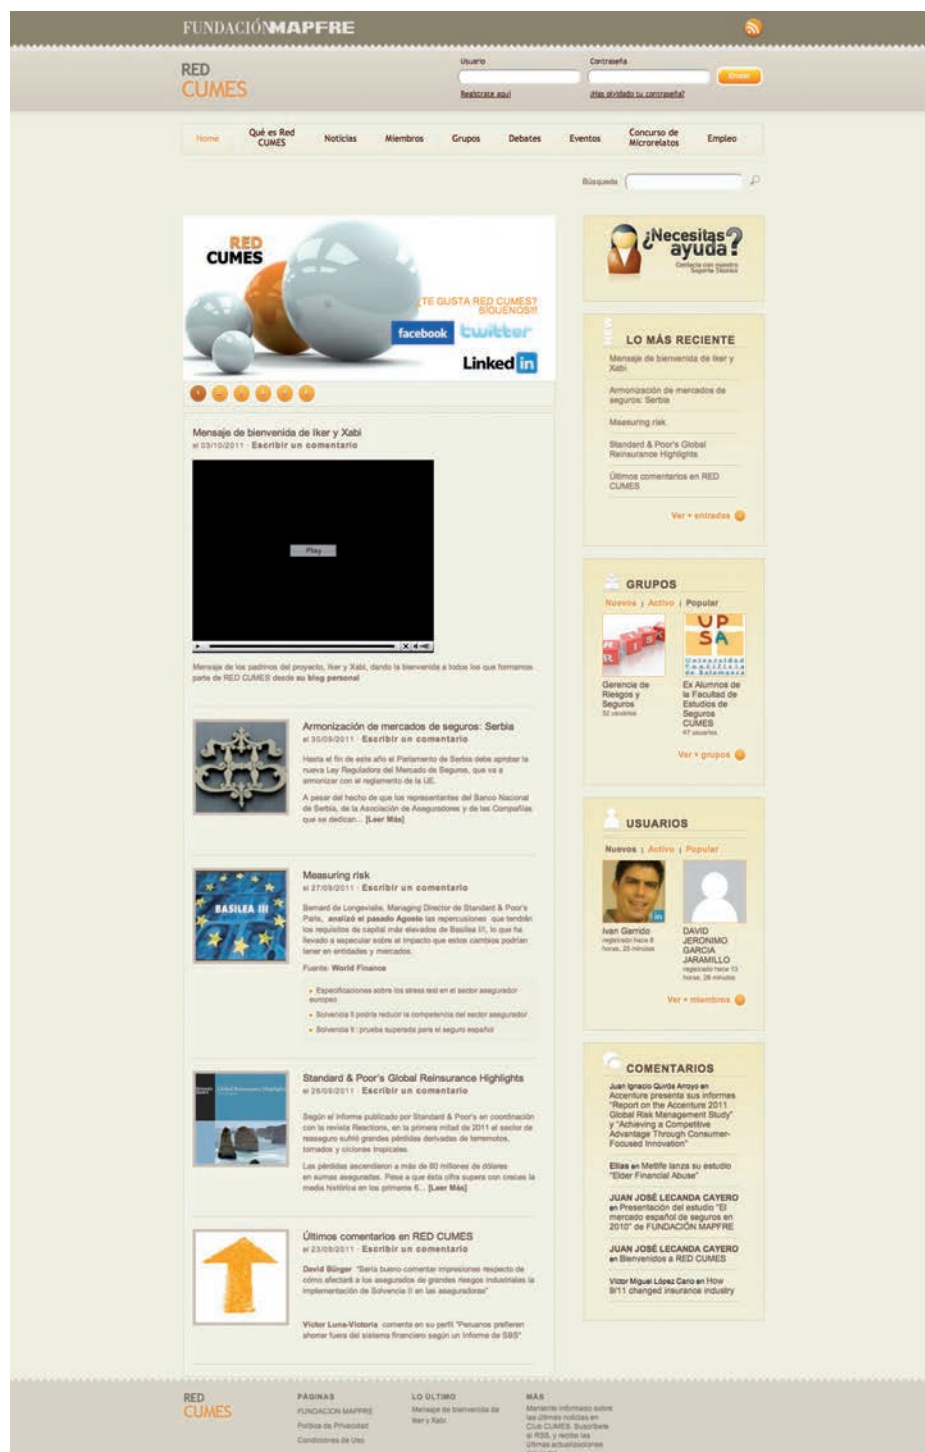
FUNDACIÓNMAPFRE

RED CUMES

Usuario
Contraseña
Enviar
Registrate aquí
¿Has olvidado tu contraseña?

Home | Qué es Red CUMES | Noticias | Miembros | Grupos | Debates | Eventos | Concurso de Microrelatos | Empleo

Búsqueda

RED CUMES
¿TE GUSTA RED CUMES? SIGUENOS!!!
facebook twitter
LinkedIn

Mensaje de bienvenida de Iker y Xabi
el 03/10/2011 · Escribir un comentario

Play

Mensaje de los padrinos del proyecto, Iker y Xabi, dando la bienvenida a todos los que formamos parte de RED CUMES desde su blog personal

Armonización de mercados de seguros: Serbia
el 30/09/2011 · Escribir un comentario
Hasta el fin de este año el Parlamento de Serbia debe aprobar la nueva Ley Reguladora del Mercado de Seguros, que va a armonizar con el reglamento de la UE.
A pesar del hecho de que los representantes del Banco Nacional de Serbia, de la Asociación de Aseguradores y de las Compañías que se dedican... [Leer Más]

Measuring risk
el 27/09/2011 · Escribir un comentario
BASILEA III
Bernard de Longevialle, Managing Director de Standard & Poor's París, analizó el pasado Agosto las repercusiones que tendrán los requisitos de capital más elevados de Basilea III, lo que ha llevado a especular sobre el impacto que estos cambios podrían tener en entidades y mercados.
Fuente: World Finance
• Especificaciones sobre los stress test en el sector asegurador europeo
• Solvencia II podría reducir la competencia del sector asegurador
• Solvencia II: prueba superada para el seguro español

Standard & Poor's Global Reinsurance Highlights
el 26/09/2011 · Escribir un comentario
Según el informe publicado por Standard & Poor's en coordinación con la revista Reactions, en la primera mitad de 2011 el sector de reaseguro sufrió grandes pérdidas derivadas de terremotos, tornados y ciclones tropicales.
Las pérdidas ascendieron a más de 80 millones de dólares en sumas aseguradas. Pese a que esta cifra supera con creces la media histórica en los primeros 6... [Leer Más]

Últimos comentarios en RED CUMES
el 23/09/2011 · Escribir un comentario
David Bürger "Sería bueno comentar impresiones respecto de cómo afectará a los asegurados de grandes riesgos industriales la implementación de Solvencia II en las aseguradoras"
Víctor Luna-Victoria comenta en su perfil "Peruanos prefieren ahorrar fuera del sistema financiero según un informe de SBS"

¿Necesitas ayuda?
Contacta con nuestro Soporte Técnico

NEW
LO MÁS RECIENTE
Mensaje de bienvenida de Iker y Xabi
Armonización de mercados de seguros: Serbia
Measuring risk
Standard & Poor's Global Reinsurance Highlights
Últimos comentarios en RED CUMES
Ver + entradas

GRUPOS
Nuevos | Activo | Popular
Gerencia de Riesgos y Seguros
52 usuarios
UPSA Universidad Pontificia de Salamanca
Ex Alumnos de la Facultad de Estudios de Seguros CUMES
47 usuarios
Ver + grupos

USUARIOS
Nuevos | Activo | Popular
Ivan Garrido
registrado hace 8 horas, 25 minutos
DAVID JERONIMO GARCIA JARAMILLO
registrado hace 13 horas, 28 minutos
Ver + miembros

COMENTARIOS
Juan Ignacio Quirós Arroyo en Accenture presenta sus informes "Report on the Accenture 2011 Global Risk Management Study" y "Achieving a Competitive Advantage Through Consumer-Focused Innovation"
Elías en Metlife lanza su estudio "Elder Financial Abuse"
JUAN JOSÉ LECANDA CAYERO en Presentación del estudio "El mercado español de seguros en 2010" de FUNDACIÓN MAPFRE
JUAN JOSÉ LECANDA CAYERO en Bienvenidos a RED CUMES
Víctor Miguel López Cano en How 9/11 changed insurance industry

RED CUMES
PÁGINAS
FUNDACIÓN MAPFRE
Política de Privacidad
Condiciones de Uso
LO ÚLTIMO
Mensaje de bienvenida de Iker y Xabi
MÁS
Mantente informado sobre las últimas noticias en Club CUMES. Suscríbete al RSS, y recibe las últimas actualizaciones